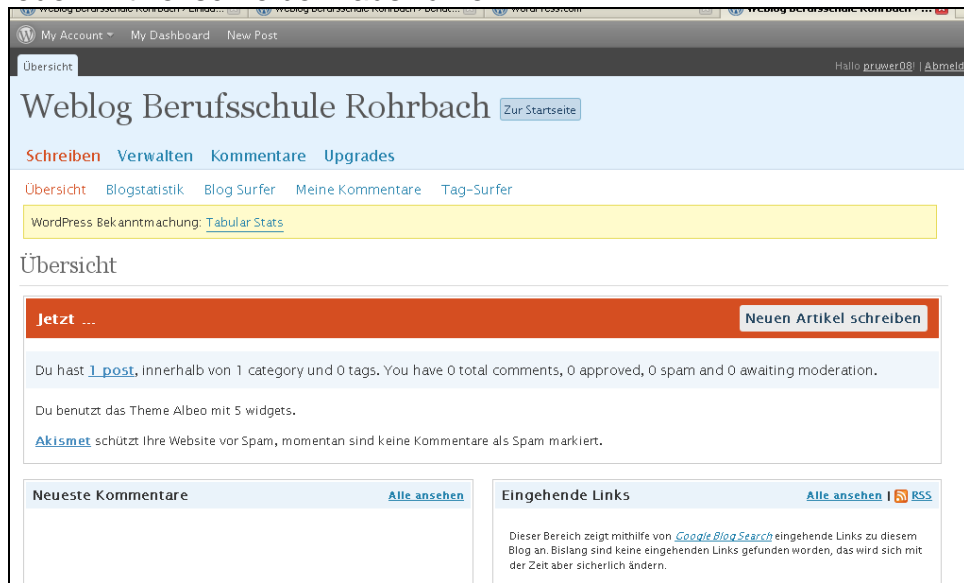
Weblog Berufsschule Rohrbach › Einlo... | Weblog Berufsschule Rohrbach › Benut... | WordPress.com | Weblog Berufsschule Rohrbach › ...

My Account My Dashboard New Post

Übersicht

Hallo pruwer08! | Abmeld

Weblog Berufsschule Rohrbach Zur Startseite

Schreiben Verwalten Kommentare Upgrades

Übersicht Blogstatistik Blog Surfer Meine Kommentare Tag-Surfer

WordPress Bekanntmachung: Tabular Stats

Übersicht

Jetzt ...

Neuen Artikel schreiben

Du hast 1 post, innerhalb von 1 category und 0 tags. You have 0 total comments, 0 approved, 0 spam and 0 awaiting moderation.

Du benutzt das Theme Albeo mit 5 widgets.

Akismet schützt Ihre Website vor Spam, momentan sind keine Kommentare als Spam markiert.

Neueste Kommentare

Alle ansehen

Eingehende Links

Alle ansehen | RSS

Dieser Bereich zeigt mithilfe von Google Blog Search eingehende Links zu diesem Blog an. Bislang sind keine eingehenden Links gefunden worden, das wird sich mit der Zeit aber sicherlich ändern.